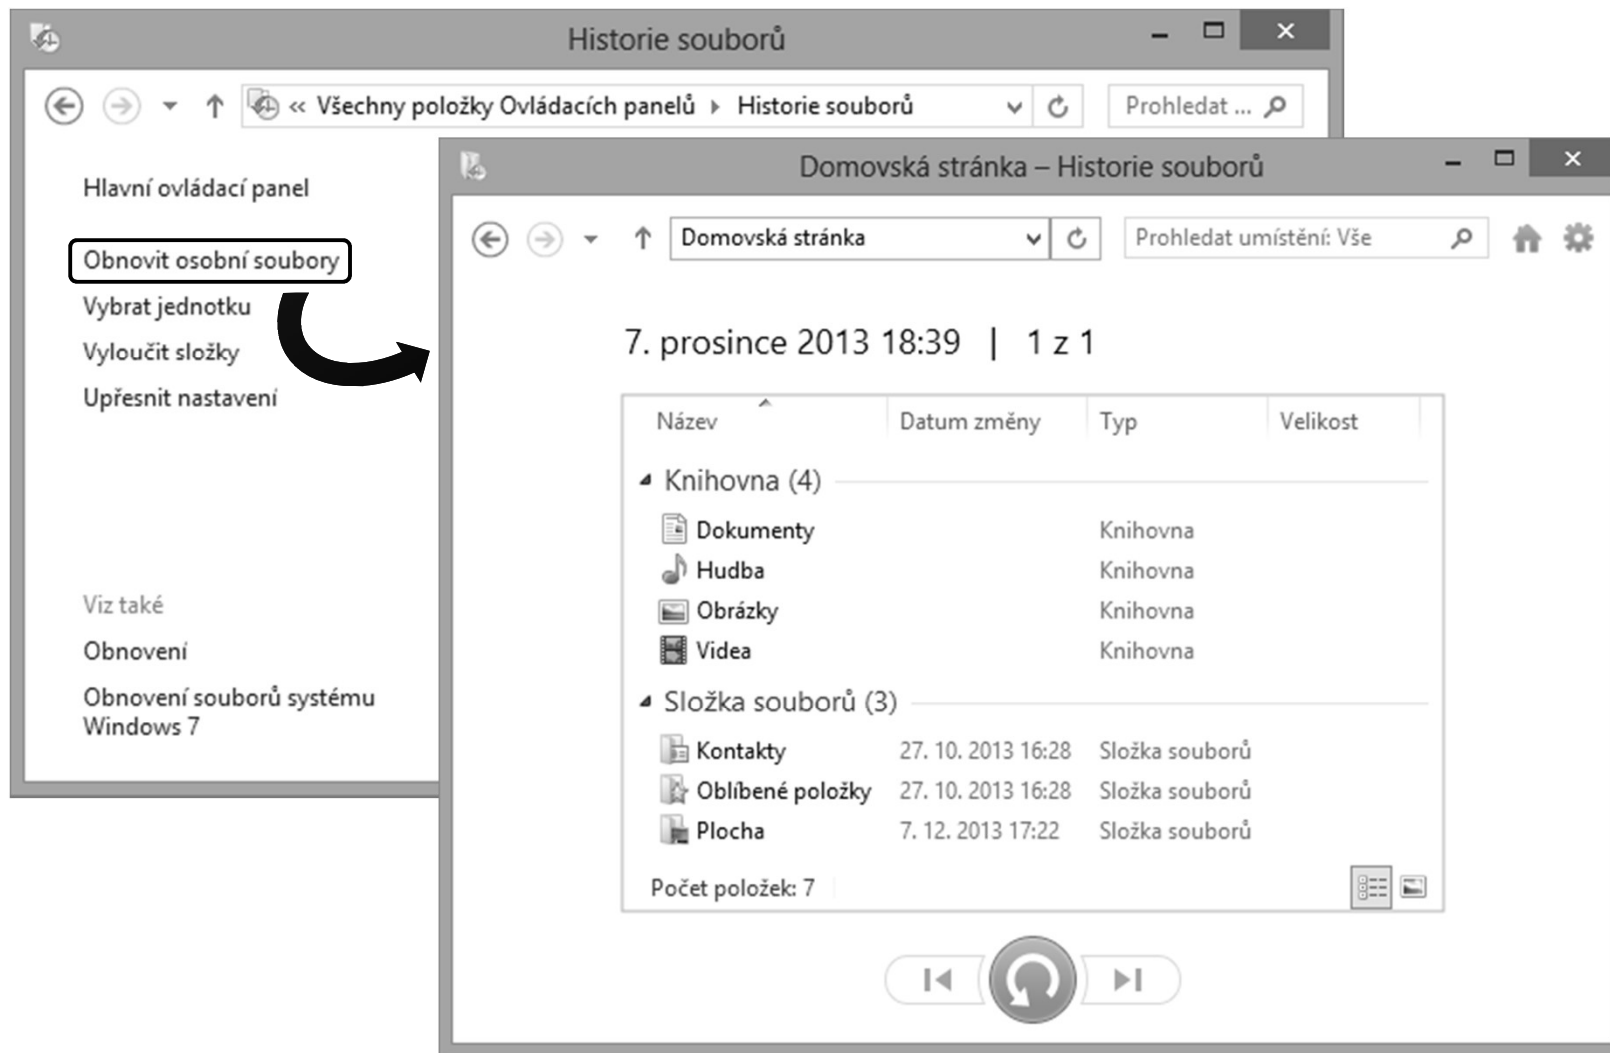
Historie souborů

« Všechny položky Ovládacích panelů › Historie souborů

Prohledat ...

Hlavní ovládací panel

Obnovit osobní soubory

Vybrat jednotku

Vyloučit složky

Upřesnit nastavení

Viz také

Obnovení

Obnovení souborů systému Windows 7

Domovská stránka – Historie souborů

Domovská stránka

Prohledat umístění: Vše

7. prosince 2013 18:39 | 1 z 1

| Název | Datum změny | Typ | Velikost |
|---|---|---|---|
| Knihovna (4) | | | |
| Dokumenty | | Knihovna | |
| Hudba | | Knihovna | |
| Obrázky | | Knihovna | |
| Videa | | Knihovna | |
| Složka souborů (3) | | | |
| Kontakty | 27. 10. 2013 16:28 | Složka souborů | |
| Oblíbené položky | 27. 10. 2013 16:28 | Složka souborů | |
| Plocha | 7. 12. 2013 17:22 | Složka souborů | |

Počet položek: 7